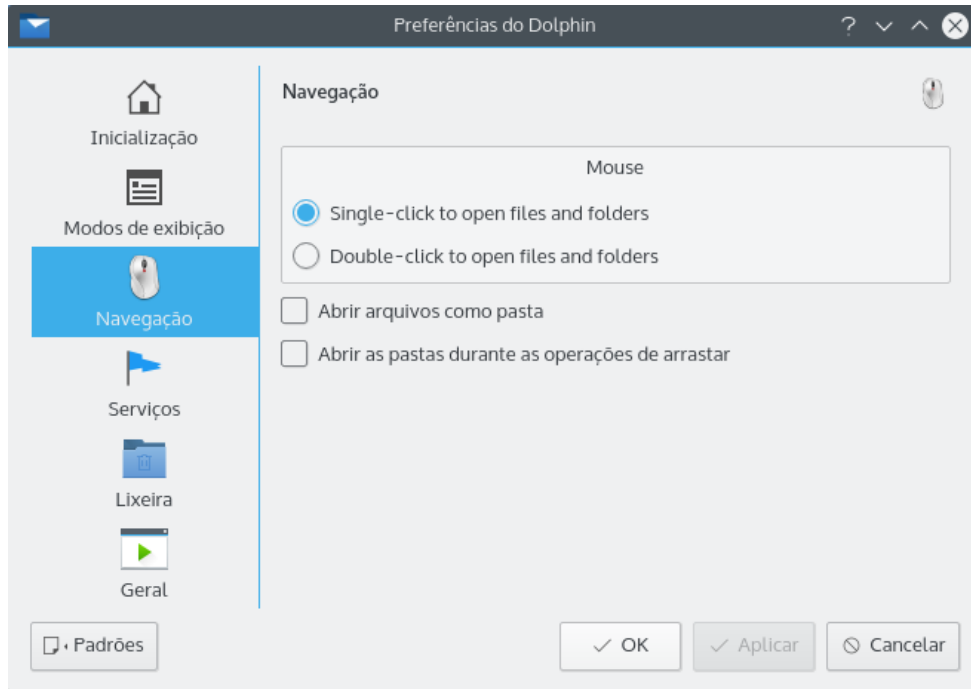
Preferências do Dolphin

Inicialização

Modos de exibição

Navegação

Serviços

Lixeira

Geral

Navegação

Mouse

Single-click to open files and folders

Double-click to open files and folders

Abrir arquivos como pasta

Abrir as pastas durante as operações de arrastar

Padrões

OK

Aplicar

Cancelar